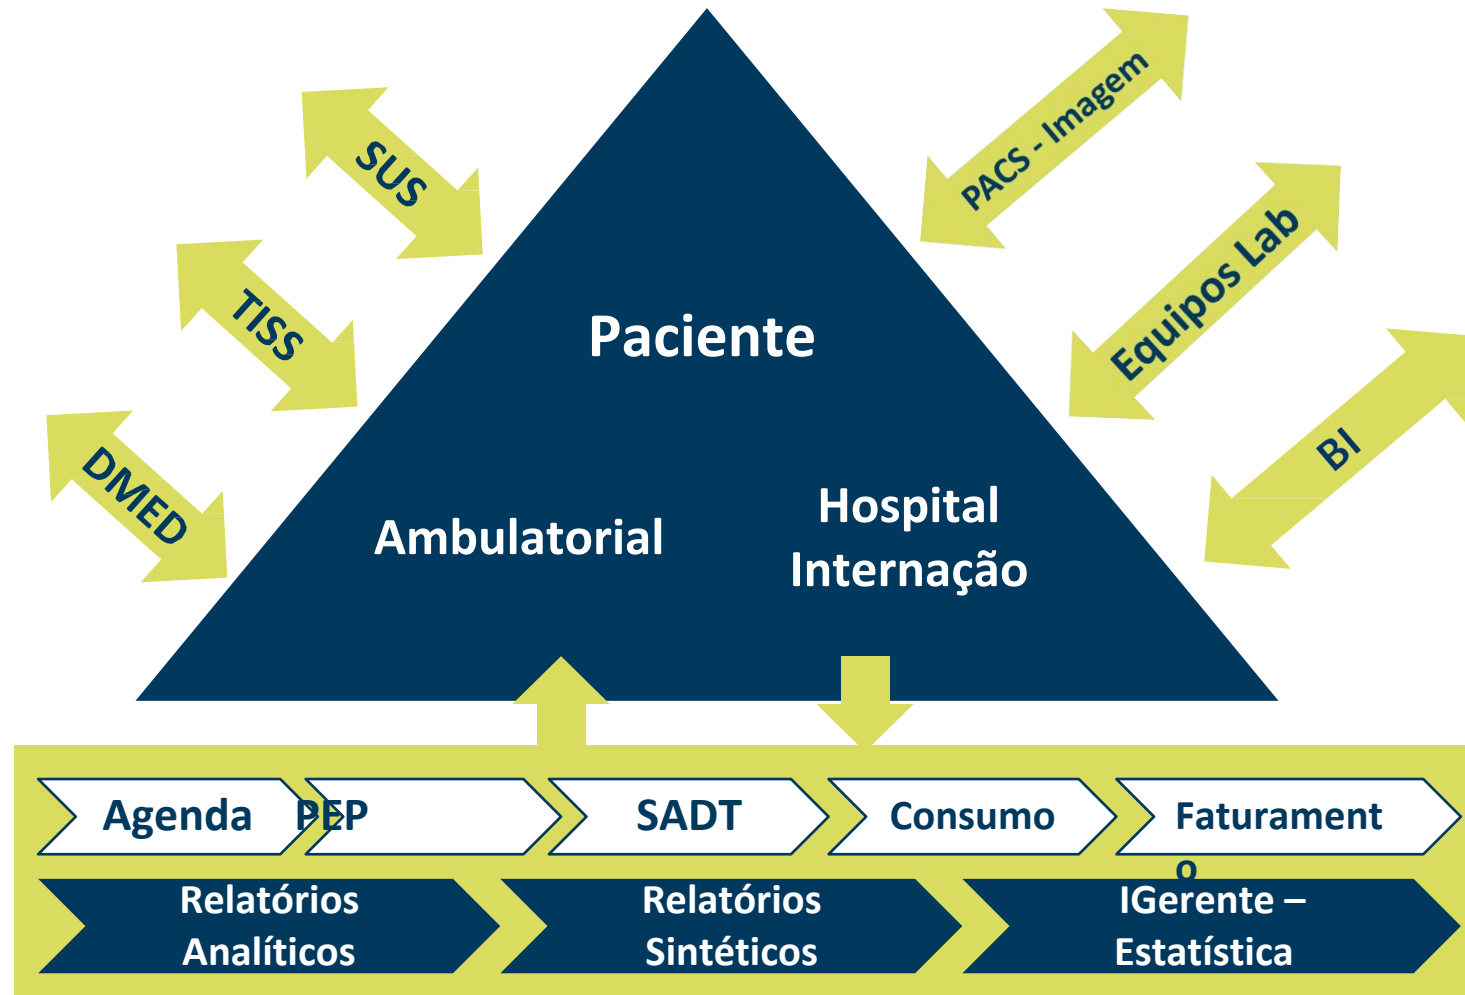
SUS

TISS

DMED

PACS - Imagem

Equipos Lab

BI

Paciente

Ambulatorial

Hospital
Internação

Agenda

PEP

SADT

Consumo

Faturament
o

Relatórios
Analíticos

Relatórios
Sintéticos

IGerente –
Estatística